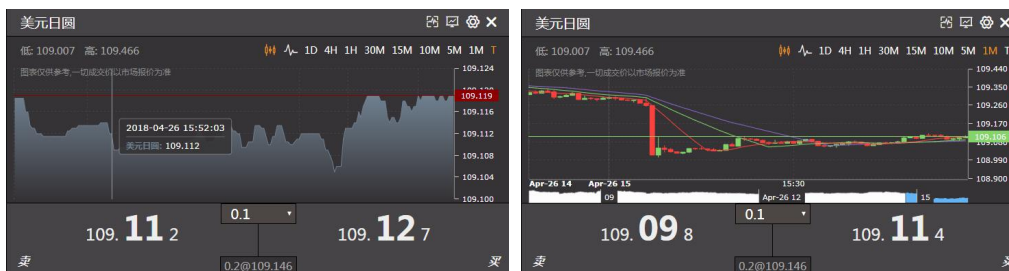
美元日圆

低: 109.007 高: 109.466

1D 4H 1H 30M 15M 10M 5M 1M T

图表仅供参考,一切成交价以市场报价为准

109.124
109.120
109.119
109.116
109.112
109.108
109.104
109.100

2018-04-26 15:52:03
美元日圆: 109.112

109.11 2

0.1

109.12 7

卖

0.2@109.146

买

美元日圆

低: 109.007 高: 109.466

1D 4H 1H 30M 15M 10M 5M 1M T

图表仅供参考,一切成交价以市场报价为准

109.440
109.350
109.260
109.170
109.106
109.080
108.990
108.900

Apr-26 14 Apr-26 15 15:30

09 Apr-26 12 15

109.09 8

0.1

109.11 4

卖

0.2@109.146

买